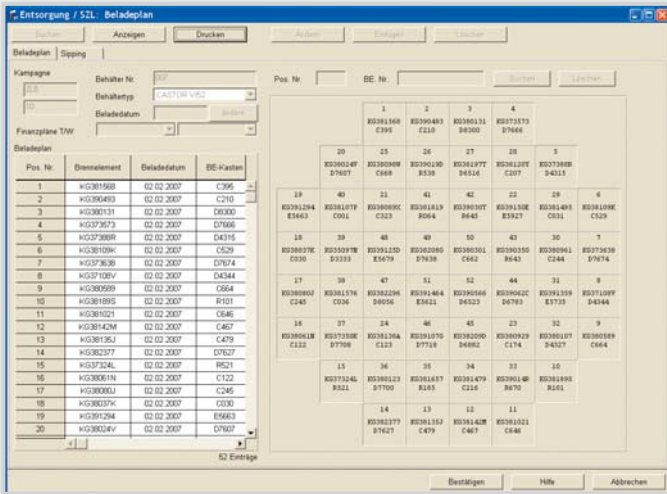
Entsorgung / SZL: Beladeplan

Suchen | Anzeigen | Drucken | Ändern | Einfügen | Löschen

Beladeplan | Sipping

Kampagne
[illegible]
10

Behälter Nr. 387
Behältertyp CASTOR V/52
Beladedatum
Ändern

Finanzpläne T/W

Beladeplan

| Pos. Nr. | Brennelement | Beladedatum | BE-Kasten |
|---|---|---|---|
| 1 | KG381568 | 02.02.2007 | C395 |
| 2 | KG390493 | 02.02.2007 | C210 |
| 3 | KG380131 | 02.02.2007 | D8300 |
| 4 | KG373673 | 02.02.2007 | D7666 |
| 5 | KG37388R | 02.02.2007 | D4315 |
| 6 | KG38109K | 02.02.2007 | C529 |
| 7 | KG37363B | 02.02.2007 | D7674 |
| 8 | KG37108V | 02.02.2007 | D4344 |
| 9 | KG380589 | 02.02.2007 | C664 |
| 10 | KG38189S | 02.02.2007 | R101 |
| 11 | KG381021 | 02.02.2007 | C646 |
| 12 | KG38142M | 02.02.2007 | C467 |
| 13 | KG38135J | 02.02.2007 | C479 |
| 14 | KG382377 | 02.02.2007 | D7627 |
| 15 | KG37324L | 02.02.2007 | R521 |
| 16 | KG38061N | 02.02.2007 | C122 |
| 17 | KG38080J | 02.02.2007 | C245 |
| 18 | KG38037K | 02.02.2007 | C030 |
| 19 | KG391294 | 02.02.2007 | E5663 |
| 20 | KG38024V | 02.02.2007 | D7607 |

52 Einträge

Pos. Nr. | BE. Nr. | Suchen | Löschen

1 KG381568 C395
2 KG390493 C210
3 KG380131 D8300
4 KG373573 D7666
20 KG38024V D7607
25 KG38090N C668
26 KG39019D R538
27 KG38197T D6516
28 KG38120T C207
5 KG37388R D4315
19 KG391294 E5663
40 KG38107P C001
21 KG38089X C323
41 KG381819 R064
42 KG39030T R645
22 KG39150E E5927
29 KG381495 C031
6 KG38109K C529
18 KG38037K C030
39 KG35097N D3333
48 KG39125D E5679
49 KG382080 D7638
50 KG380501 C662
43 KG390350 R643
30 KG380961 C244
7 KG373638 D7674
17 KG38080J C245
38 KG381576 C036
47 KG382296 D8056
51 KG391464 E5621
52 KG390566 D6523
44 KG39062E D6783
31 KG391359 E5735
8 KG37108V D4344
16 KG38061N C122
37 KG37350K D7708
24 KG38136A C123
46 KG39107G D7718
45 KG38209D D6882
23 KG390929 C174
32 KG380107 D4327
9 KG380589 C664
15 KG37324L R521
36 KG380123 D7700
35 KG381657 R185
34 KG381479 C216
33 KG39014B R670
10 KG381895 R101
14 KG382377 D7627
13 KG381353 C479
12 KG38142M C467
11 KG381021 C646

Bestätigen | Hilfe | Abbrechen